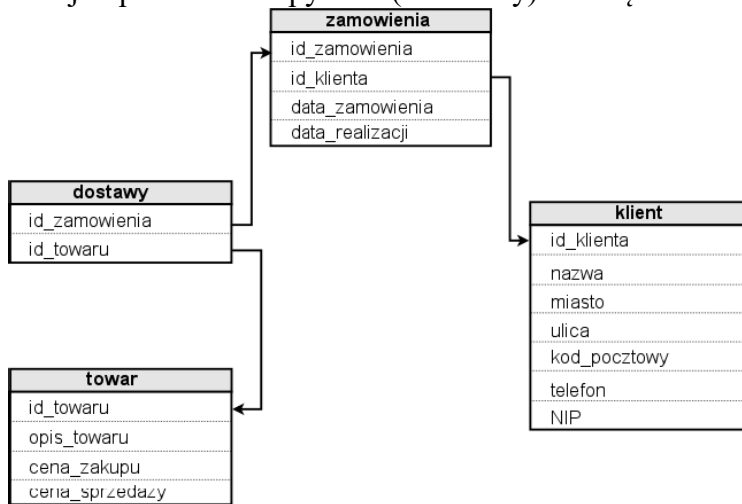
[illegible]

zamowienia
id_zamowienia
id_klienta
data_zamowienia
data_realizacji

dostawy
id_zamowienia
id_towaru

klient
id_klienta
nazwa
miasto
ulica
kod_pocztowy
telefon
NIP

towar
id_towaru
opis_towaru
cena_zakupu
cena_sprzedazy